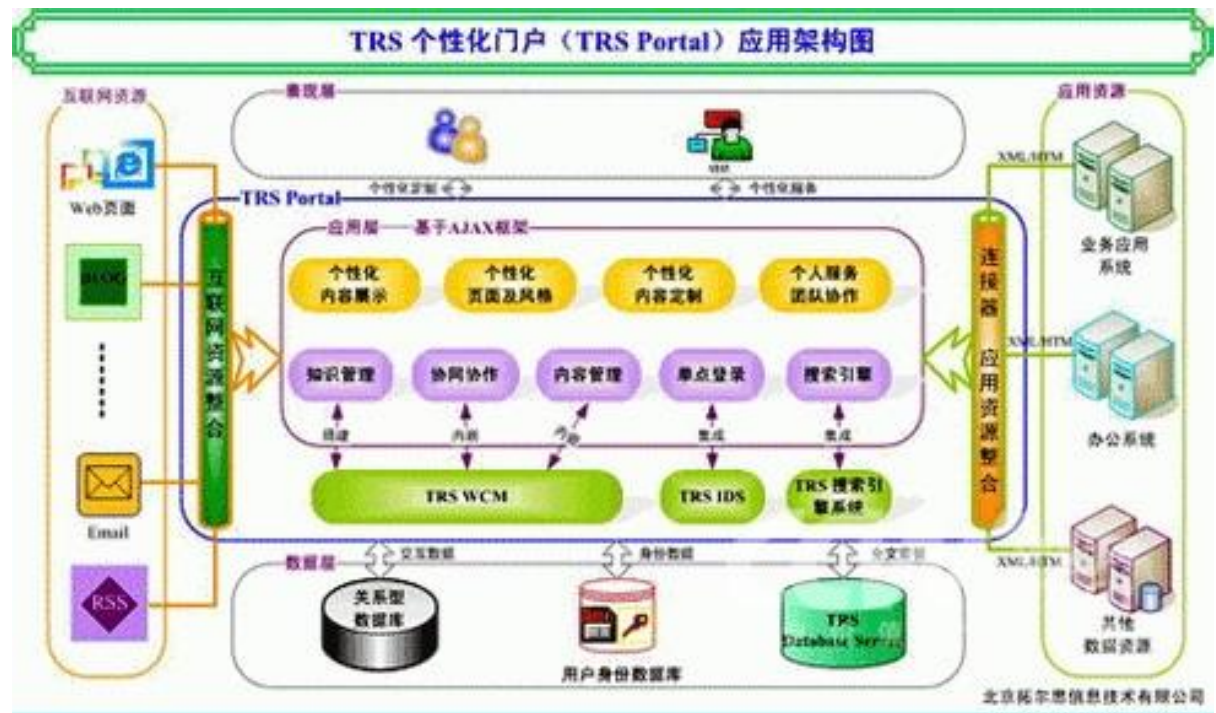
TRS 个性化门户（TRS Portal）应用架构图

互联网资源

Web页面

BLOG

······

Email

RSS

表现层

个性化定制

个性化服务

TRS Portal

互联网资源整合

应用层 基于AJAX框架

个性化内容展示

个性化页面及风格

个性化内容定制

个人服务团队协作

知识管理

协同协作

内容管理

单点登录

搜索引擎

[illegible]

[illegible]

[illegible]

集成

集成

TRS WCM

TRS IDS

TRS 搜索引擎系统

连接器 应用资源整合

应用资源

XML/HTM

业务应用系统

XML/HTM

办公系统

XML/HTM

其他数据资源

数据层

交互数据

身份数据

全文索引

关系型数据库

用户身份数据库

TRS Database Server

北京拓尔思信息技术有限公司